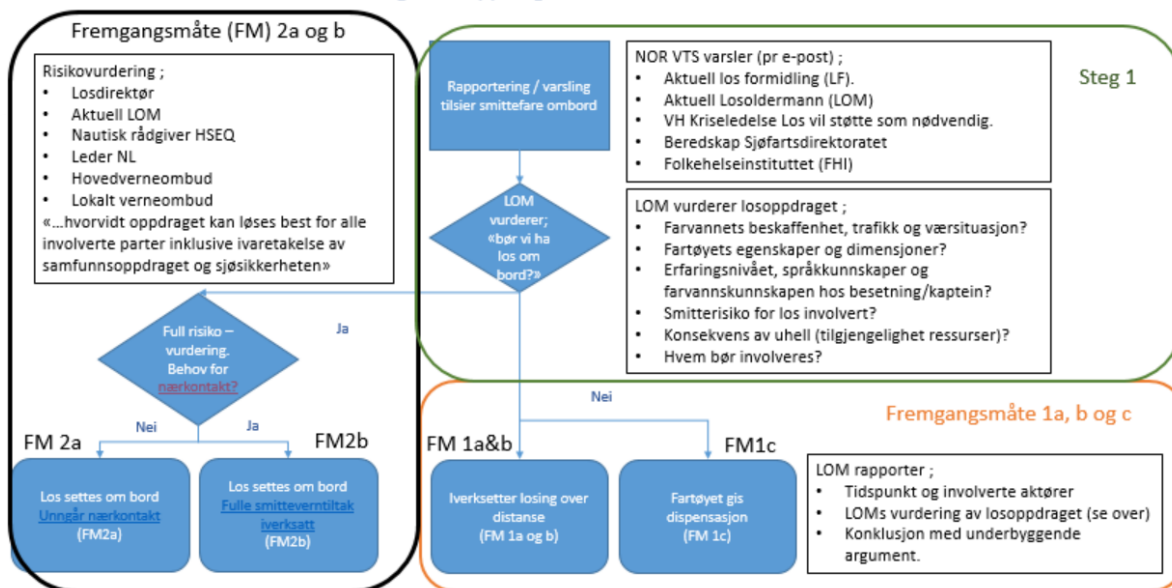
Fremgangsmåte (FM) 2a og b

Risikovurdering ;
• Losdirektør
• Aktuell LOM
• Nautisk rådgiver HSEQ
• Leder NL
• Hovedverneombud
• Lokalt verneombud
«…hvorvidt oppdraget kan løses best for alle involverte parter inklusive ivaretakelse av samfunnsoppdraget og sjøsikkerheten»

Full risiko – vurdering. Behov for nærkontakt?

Ja

Nei

Ja

FM 2a

FM2b

Los settes om bord
Unngår nærkontakt
(FM2a)

Los settes om bord
Fulle smitteverntiltak iverksatt
(FM2b)

Rapportering / varsling tilsier smittefare ombord

NOR VTS varsler (pr e-post) ;
• Aktuell los formidling (LF).
• Aktuell Losoldermann (LOM)
• VH Kriseledelse Los vil støtte som nødvendig.
• Beredskap Sjøfartsdirektoratet
• Folkehelseinstituttet (FHI)

Steg 1

LOM vurderer; «bør vi ha los om bord?»

LOM vurderer losoppdraget ;
• Farvannets beskaffenhet, trafikk og værsituasjon?
• Fartøyets egenskaper og dimensjoner?
• Erfaringsnivået, språkkunnskaper og farvannskunnskapen hos besetning/kaptein?
• Smitterisiko for los involvert?
• Konsekvens av uhell (tilgjengelighet ressurser)?
• Hvem bør involveres?

Nei

Fremgangsmåte 1a, b og c

FM 1a&b

FM1c

Iverksetter losing over distanse
(FM 1a og b)

Fartøyet gis dispensasjon
(FM 1c)

LOM rapporter ;
• Tidspunkt og involverte aktører
• LOMs vurdering av losoppdraget (se over)
• Konklusjon med underbyggende argument.